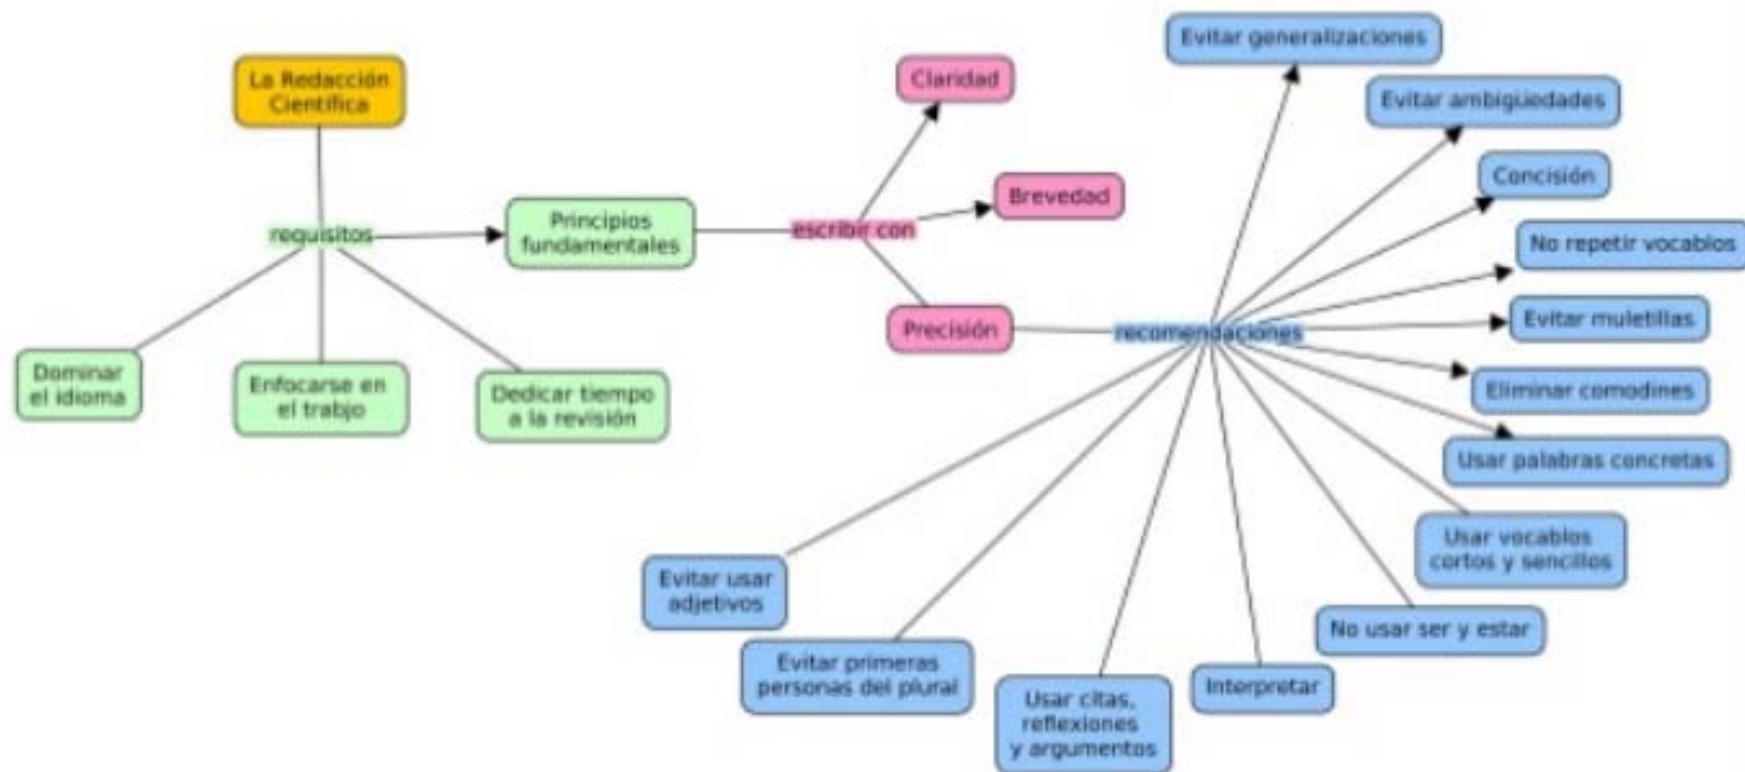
La Redacción Científica

requisitos

Principios fundamentales

Dominar el idioma

Enfocarse en el trabjo

Dedicar tiempo a la revisión

escribir con

Claridad

Brevedad

Precisión

recomendaciones

Evitar generalizaciones

Evitar ambigüedades

Concisión

No repetir vocablos

Evitar muletillas

Eliminar comodines

Usar palabras concretas

Usar vocablos cortos y sencillos

No usar ser y estar

Interpretar

Usar citas, reflexiones y argumentos

Evitar primeras personas del plural

Evitar usar adjetivos